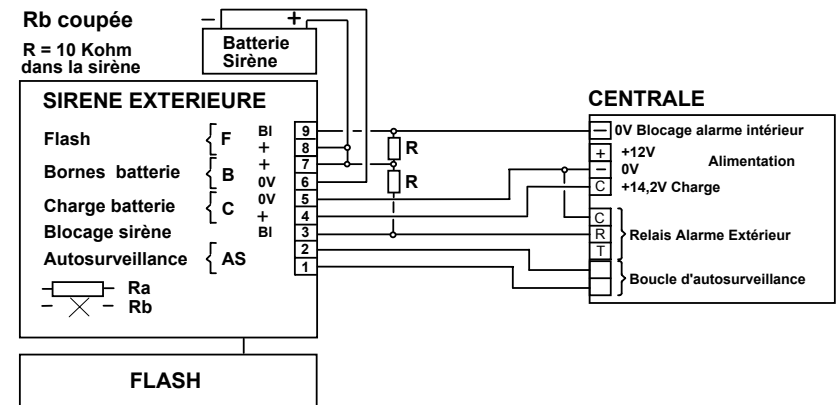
Rb coupée

R = 10 Kohm dans la sirène

– +

Batterie Sirène

SIRENE EXTERIEURE

Flash { F
Bornes batterie { B
Charge batterie { C
Blocage sirène
Autosurveillance { AS

Bl
+
+
0V
0V
+
Bl

9
8
7
6
5
4
3
2
1

R
R

Ra
Rb

FLASH

CENTRALE

— 0V Blocage alarme intérieur
+ +12V
— 0V
Alimentation
C +14,2V Charge
C
R
T
Relais Alarme Extérieur
Boucle d'autosurveillance